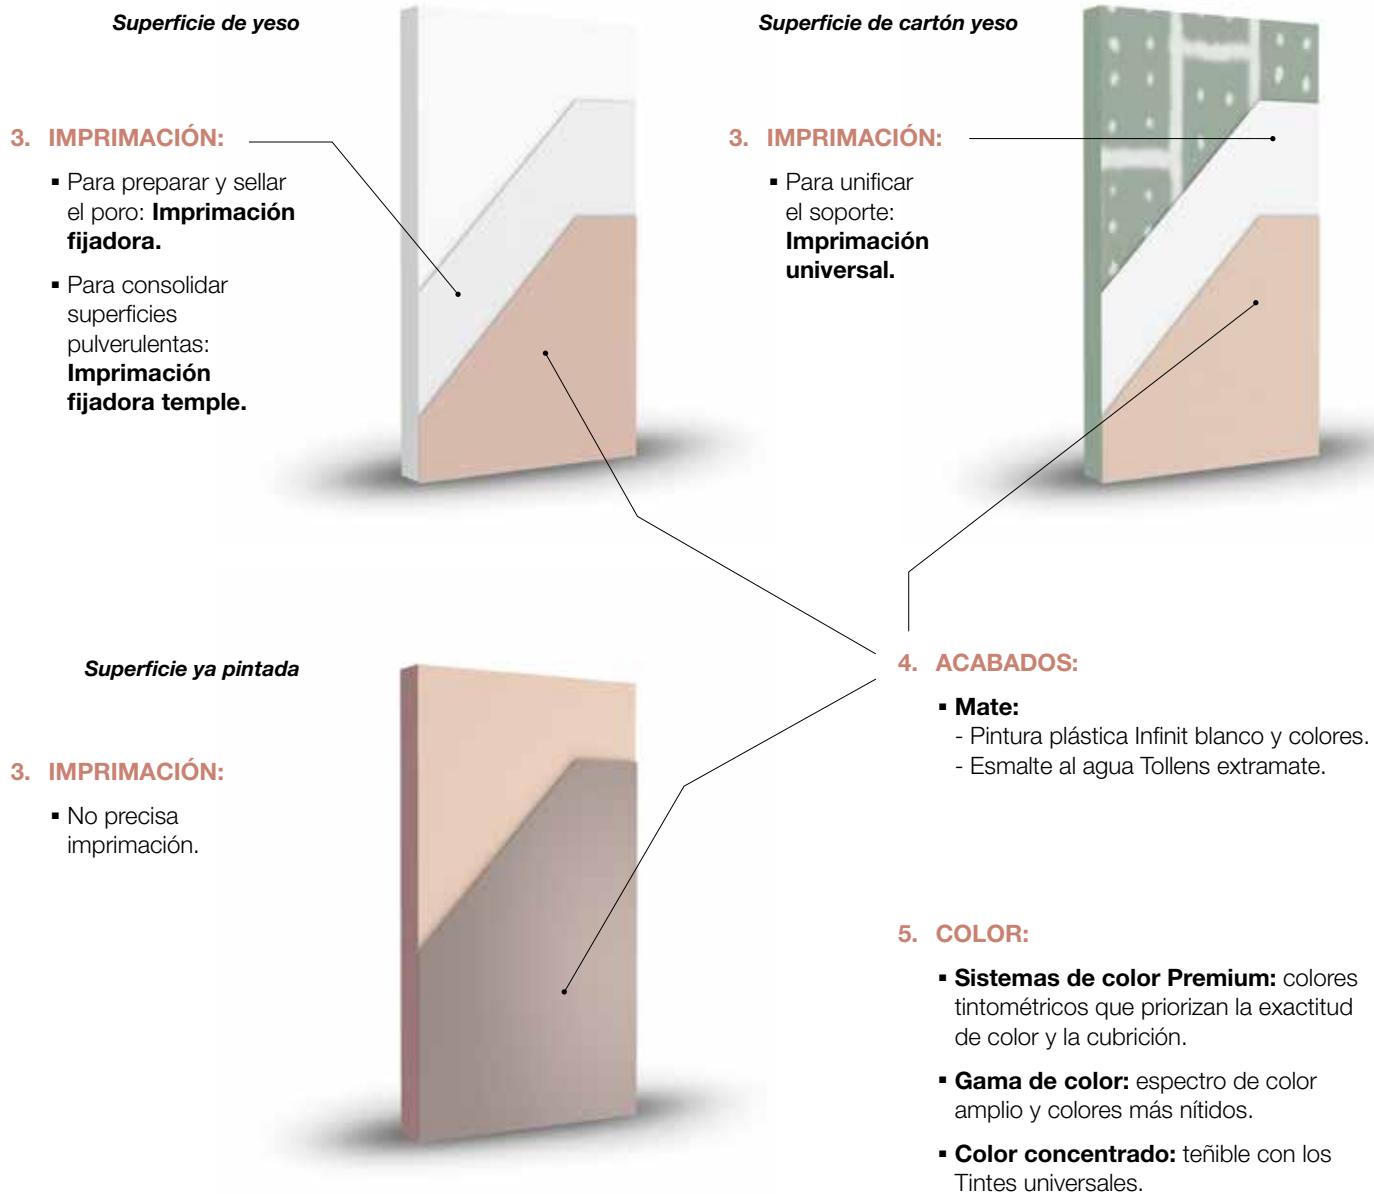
Superficie de yeso

3. IMPRIMACIÓN:

▪ Para preparar y sellar el poro: **Imprimación fijadora.**

▪ Para consolidar superficies pulverulentas: **Imprimación fijadora temple.**

Superficie de cartón yeso

3. IMPRIMACIÓN:

▪ Para unificar el soporte: **Imprimación universal.**

Superficie ya pintada

3. IMPRIMACIÓN:

▪ No precisa imprimación.

4. ACABADOS:

▪ **Mate:**
- Pintura plástica Infinit blanco y colores.
- Esmalte al agua Tollens extramate.

5. COLOR:

▪ **Sistemas de color Premium:** colores tintométricos que priorizan la exactitud de color y la cubrición.

▪ **Gama de color:** espectro de color amplio y colores más nítidos.

▪ **Color concentrado:** teñible con los Tintes universales.